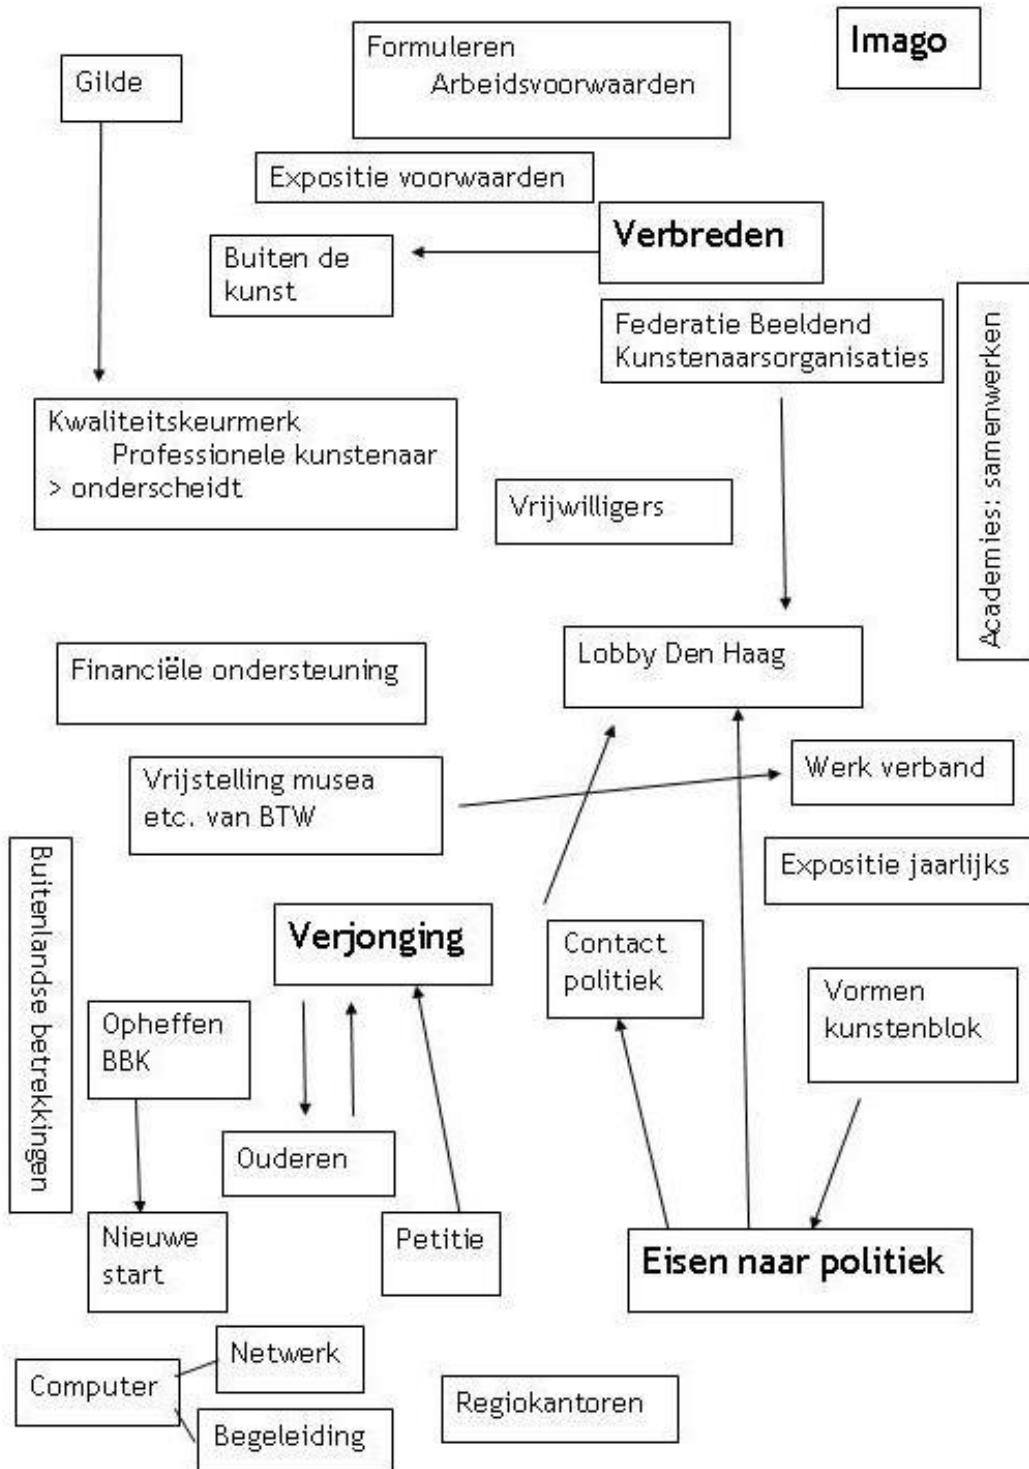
Gilde

Formuleren
Arbeidsvoorwaarden

Imago

Expositie voorwaarden

Buiten de kunst

Verbreden

Federatie Beeldend Kunstenaarsorganisaties

Academies: samenwerken

Kwaliteitskeurmerk
Professionele kunstenaar
> onderscheidt

Vrijwilligers

Lobby Den Haag

Financiële ondersteuning

Vrijstelling musea etc. van BTW

Werk verband

Expositie jaarlijks

Buitenlandse betrekkingen

Verjonging

Contact politiek

Vormen kunstenblok

Opheffen BBK

Ouderen

Nieuwe start

Petitie

Eisen naar politiek

Computer

Netwerk

Begeleiding

Regiokantoren